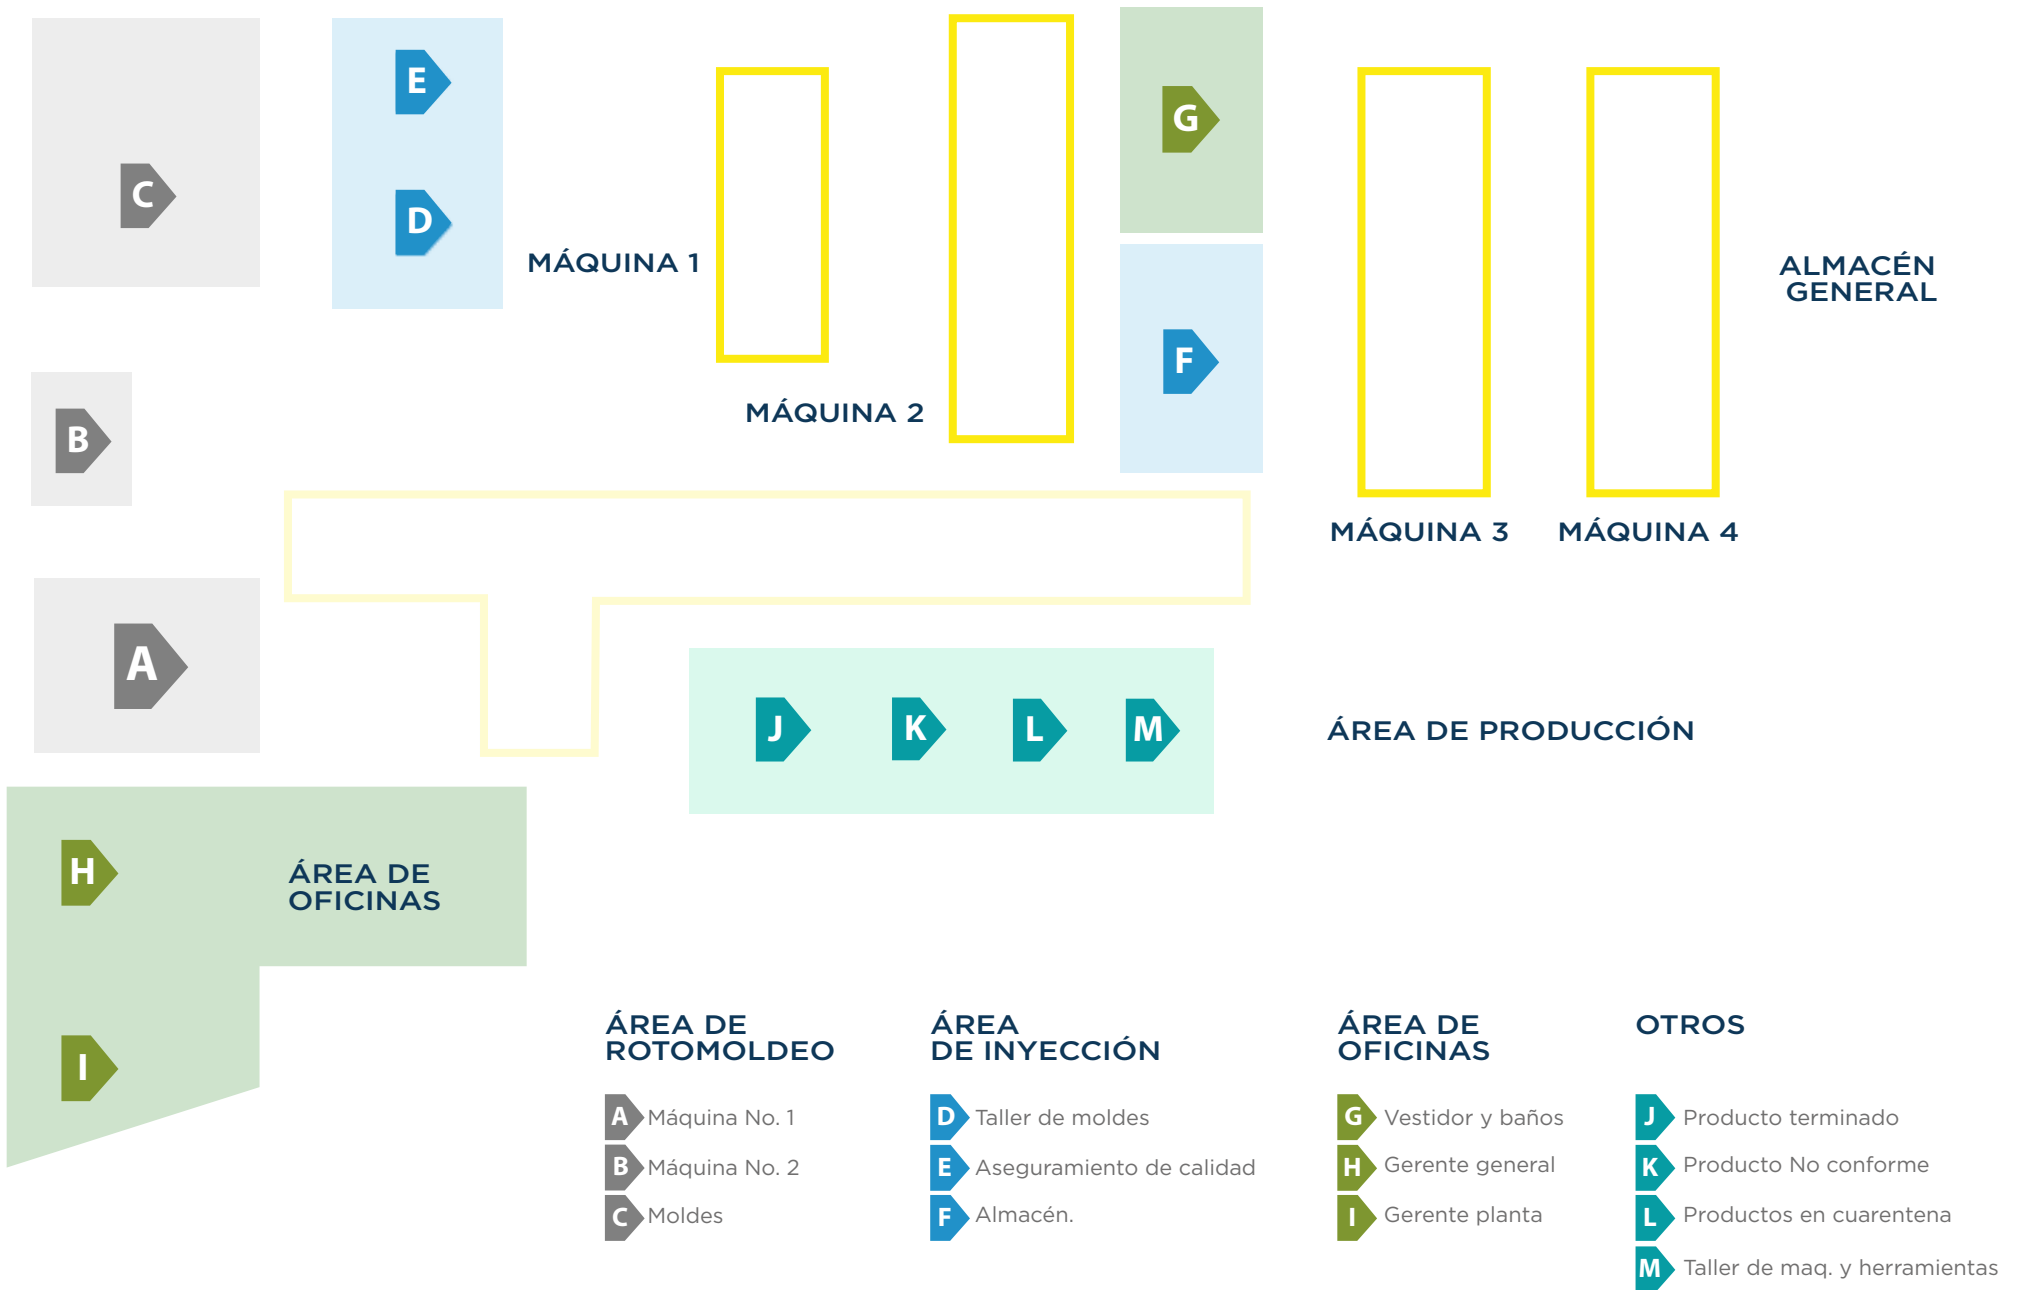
C

E

D

MÁQUINA 1

MÁQUINA 2

G

F

MÁQUINA 3

MÁQUINA 4

ALMACÉN GENERAL

B

A

J K L M

ÁREA DE PRODUCCIÓN

H

ÁREA DE OFICINAS

I

ÁREA DE ROTOMOLDEO

A Máquina No. 1
B Máquina No. 2
C Moldes

ÁREA DE INYECCIÓN

D Taller de moldes
E Aseguramiento de calidad
F Almacén.

ÁREA DE OFICINAS

G Vestidor y baños
H Gerente general
I Gerente planta

OTROS

J Producto terminado
K Producto No conforme
L Productos en cuarentena
M Taller de maq. y herramientas